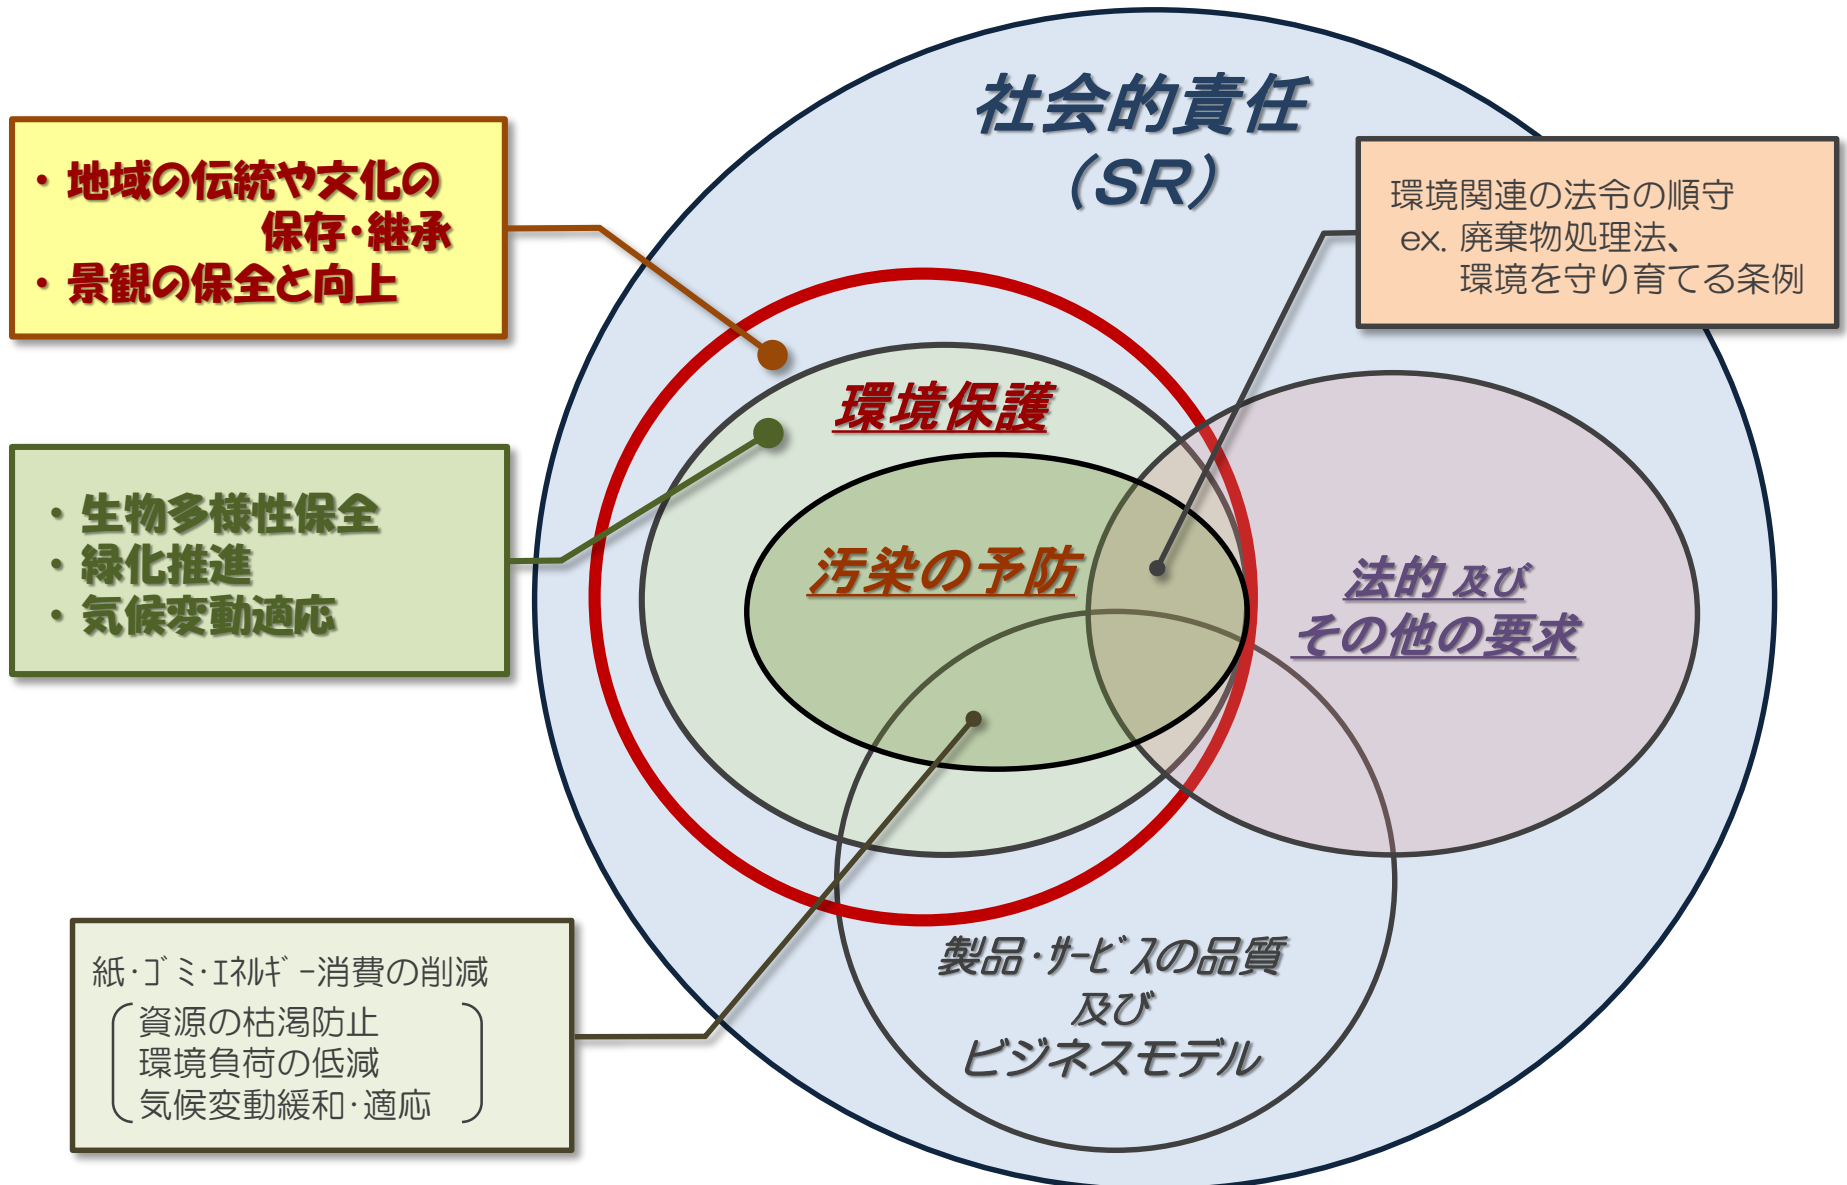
社会的責任
（SR）

・地域の伝統や文化の
保存・継承
・景観の保全と向上

環境関連の法令の順守
ex. 廃棄物処理法、
環境を守り育てる条例

環境保護

・生物多様性保全
・緑化推進
・気候変動適応

汚染の予防

法的及び
その他の要求

紙・ゴミ・エネルギー消費の削減
資源の枯渇防止
環境負荷の低減
気候変動緩和・適応

製品・サービスの品質
及び
ビジネスモデル